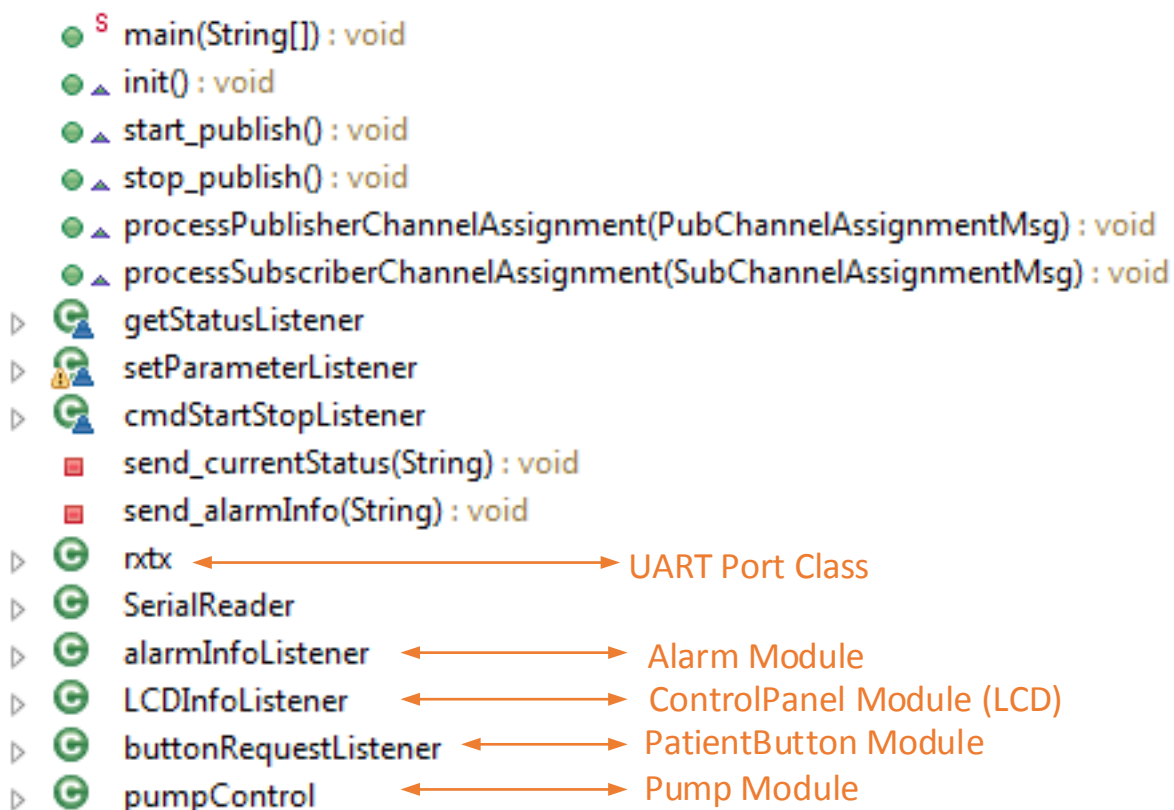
S main(String[]) : void
init() : void
start_publish() : void
stop_publish() : void
processPublisherChannelAssignment(PubChannelAssignmentMsg) : void
processSubscriberChannelAssignment(SubChannelAssignmentMsg) : void
getStatusListener
setParameterListener
cmdStartStopListener
send_currentStatus(String) : void
send_alarmInfo(String) : void
rxtx
UART Port Class
SerialReader
alarmInfoListener
Alarm Module
LCDInfoListener
ControlPanel Module (LCD)
buttonRequestListener
PatientButton Module
pumpControl
Pump Module